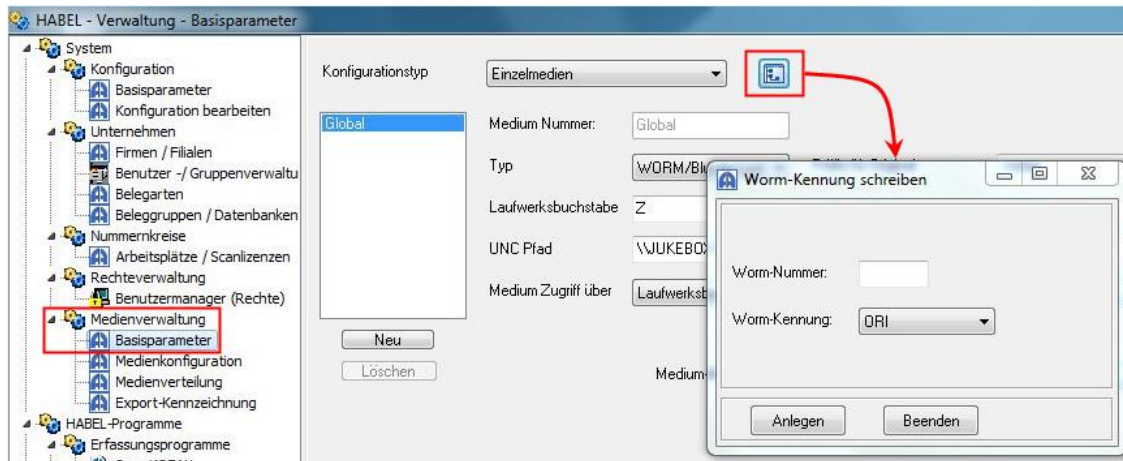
HABEL - Verwaltung - Basisparameter

System
Konfiguration
Basisparameter
Konfiguration bearbeiten
Unternehmen
Firmen / Filialen
Benutzer -/ Gruppenverwaltu
Belegarten
Beleggruppen / Datenbanken
Nummernkreise
Arbeitsplätze / Scanlizenzen
Rechteverwaltung
Benutzermanager (Rechte)
Medienverwaltung
Basisparameter
Medienkonfiguration
Medienverteilung
Export-Kennzeichnung
HABEL-Programme
Erfassungsprogramme

Konfigurationstyp
Einzelmedien

Global

Neu
Löschen

Medium Nummer:
Global
Typ
WORM/Bl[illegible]
Laufwerksbuchstabe
Z
UNC Pfad
\\JUKEBO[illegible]
Medium Zugriff über
Laufwerksb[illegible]
Medium-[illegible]

Worm-Kennung schreiben
Worm-Nummer:
Worm-Kennung:
ORI
Anlegen
Beenden